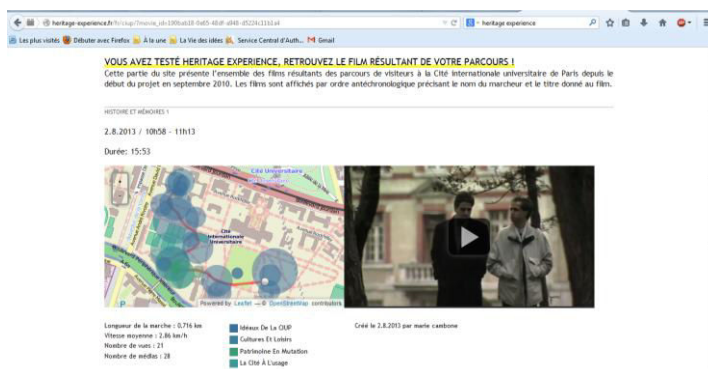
heritage-experience.fr/fr/ciup/?movie_id=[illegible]

heritage experience

Les plus visités  Débuter avec Firefox  À la une  La Vie des idées  Service Central d'Auth...  Gmail

VOUS AVEZ TESTÉ HERITAGE EXPERIENCE, RETROUVEZ LE FILM RÉSULTANT DE VOTRE PARCOURS !

Cette partie du site présente l'ensemble des films résultants des parcours de visiteurs à la Cité internationale universitaire de Paris depuis le début du projet en septembre 2010. Les films sont affichés par ordre antéchronologique précisant le nom du marcheur et le titre donné au film.

HISTOIRE ET MÉMOIRES 1

2.8.2013 / 10h58 - 11h13

Durée: 15:53

Cité Universitaire

Cité Internationale Universitaire

Powered by Leaflet — © OpenStreetMap contributors

Longueur de la marche : 0.716 km
Vitesse moyenne : 2.86 km/h
Nombre de vues : 21
Nombre de médias : 28

Idéaux De La CIUP
Cultures Et Loisirs
Patrimoine En Mutation
La Cité À L'usage

Créé le 2.8.2013 par marie cambone